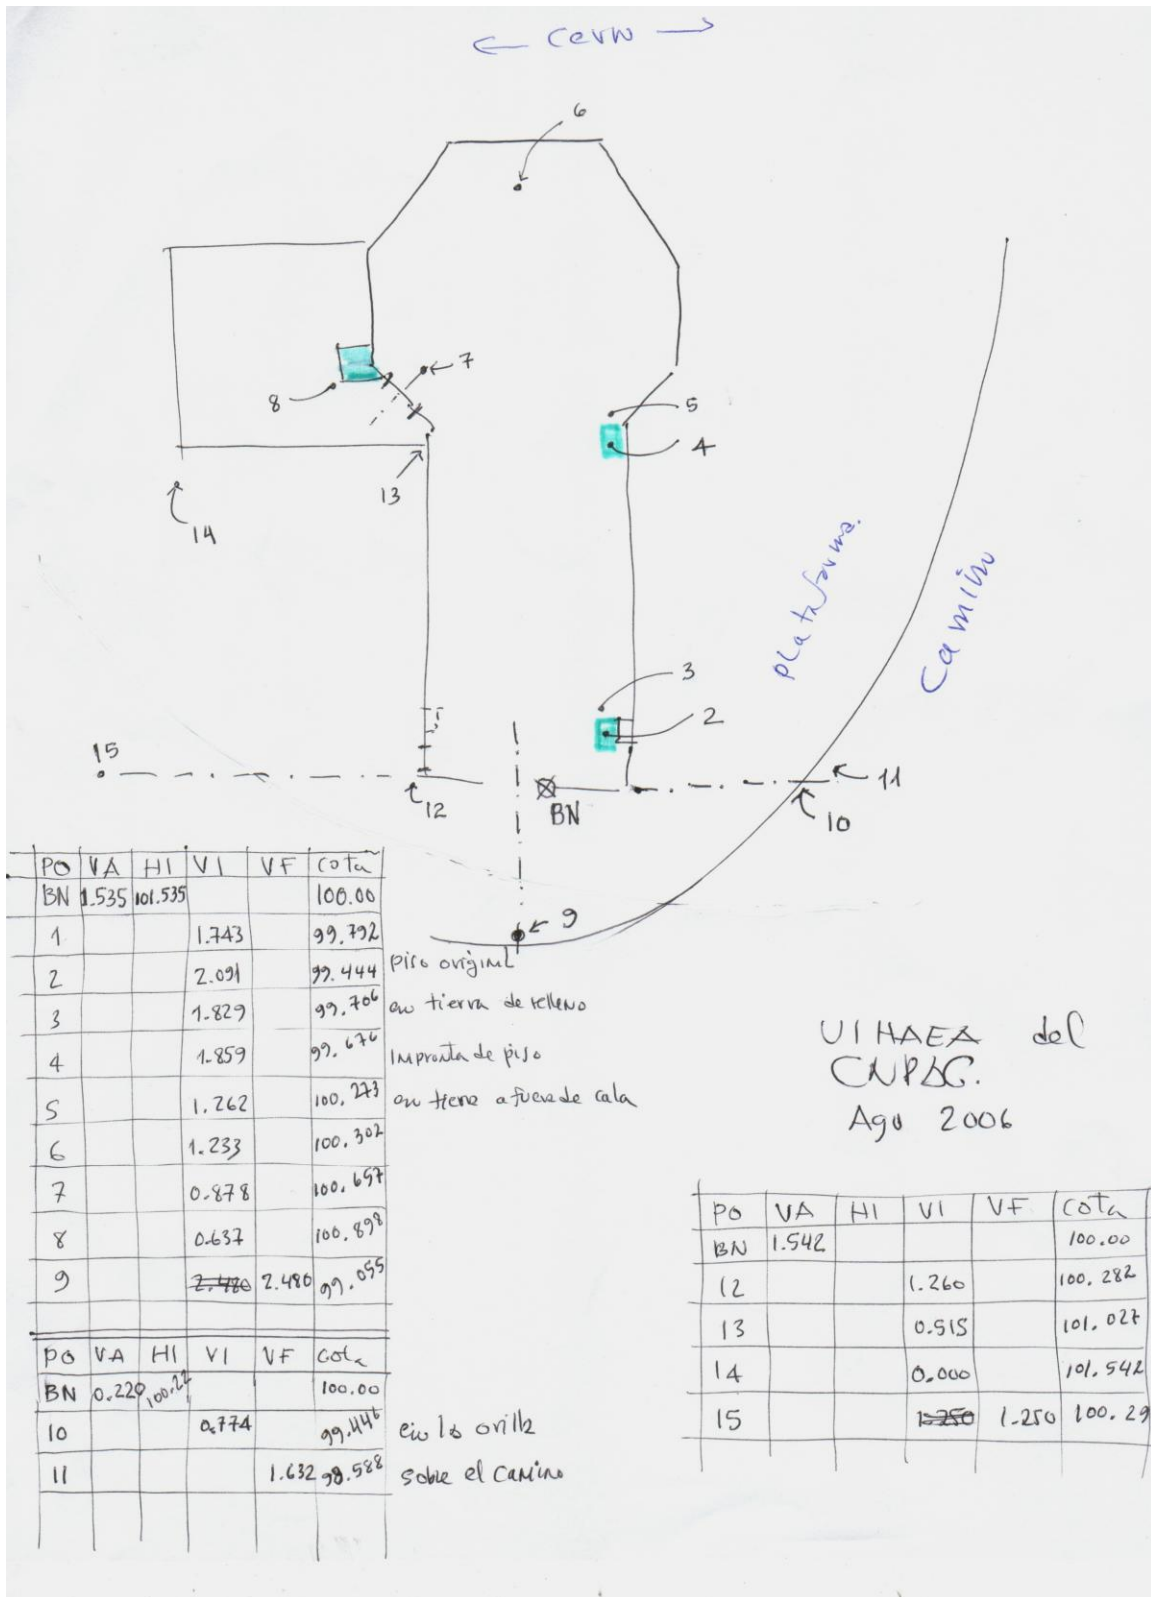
← cerro →

6
7
8
5
4
13
14
plataforma
camino
3
2
15
12
BN
11
10
9

| PO | VA | HI | VI | VF | cota |
|---|---|---|---|---|---|
| BN | 1.535 | 101.535 | | | 100.00 |
| 1 | | | 1.743 | | 99.792 |
| 2 | | | 2.091 | | 99.444 |
| 3 | | | 1.829 | | 99.706 |
| 4 | | | 1.859 | | 99.676 |
| 5 | | | 1.262 | | 100.273 |
| 6 | | | 1.233 | | 100.302 |
| 7 | | | 0.878 | | 100.657 |
| 8 | | | 0.637 | | 100.898 |
| 9 | | | ~~2.480~~ | 2.480 | 99.055 |

piso original
en tierra de relleno
impronta de piso
en tierra afuera de cala

| PO | VA | HI | VI | VF | cota |
|---|---|---|---|---|---|
| BN | 0.220 | 100.22 | | | 100.00 |
| 10 | | | 0.774 | | 99.446 |
| 11 | | | | 1.632 | 98.588 |

en la orilla
sobre el camino

UIHAEA del CNPAC.
Ago 2006

| PO | VA | HI | VI | VF | cota |
|---|---|---|---|---|---|
| BN | 1.542 | | | | 100.00 |
| 12 | | | 1.260 | | 100.282 |
| 13 | | | 0.515 | | 101.027 |
| 14 | | | 0.000 | | 101.542 |
| 15 | | | ~~1.250~~ | 1.250 | 100.29 |